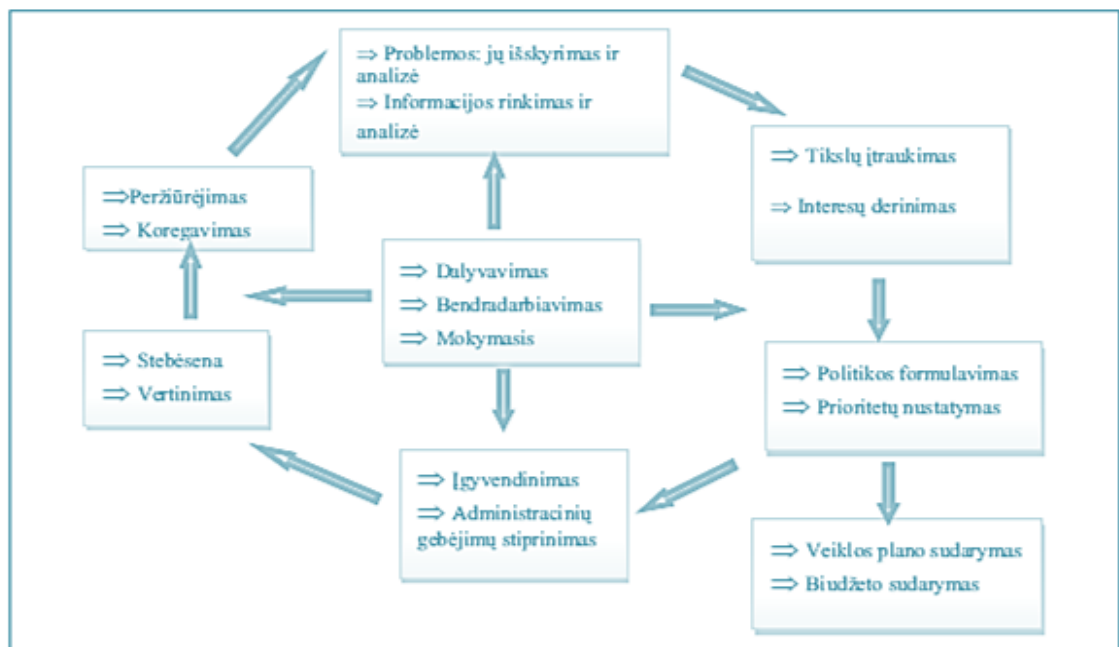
⇒ Problemos: jų išskyrimas ir analizė
⇒ Informacijos rinkimas ir analizė

⇒ Tikslų įtraukimas
⇒ Interesų derinimas

⇒Peržiūrėjimas
⇒ Koregavimas

⇒ Dalyvavimas
⇒ Bendradarbiavimas
⇒ Mokymasis

⇒ Stebėsena
⇒ Vertinimas

⇒ Politikos formulavimas
⇒ Prioritetų nustatymas

⇒ Įgyvendinimas
⇒ Administracinių gebėjimų stiprinimas

⇒ Veiklos plano sudarymas
⇒ Biudžeto sudarymas